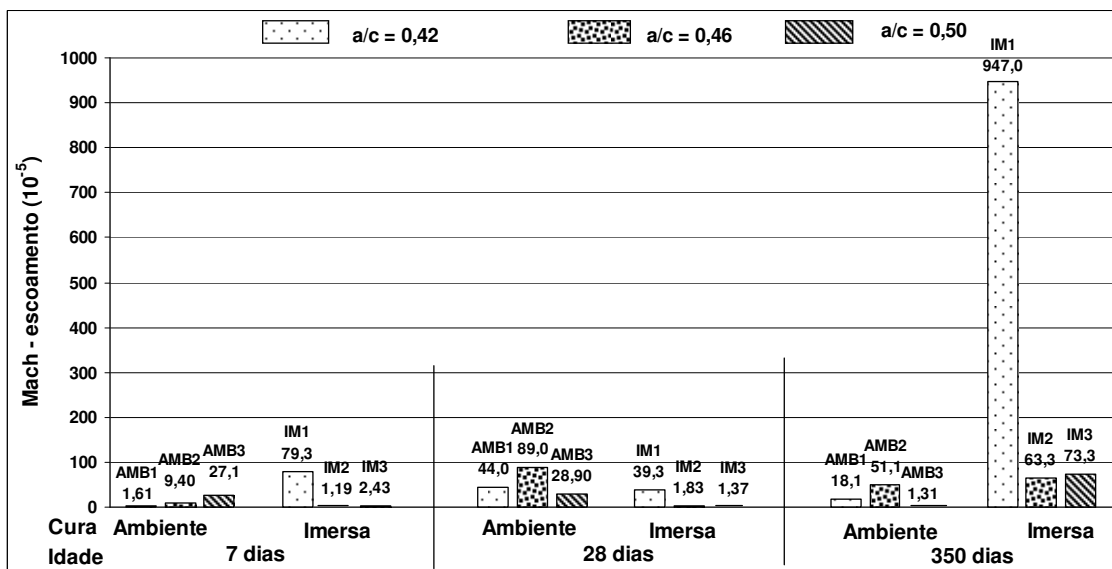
a/c = 0,42
a/c = 0,46
a/c = 0,50

Mach - escoamento ($10^{-5}$)

1000
900
800
700
600
500
400
300
200
100
0

AMB1 1,61
AMB2 9,40
AMB3 27,1
IM1 79,3
IM2 1,19
IM3 2,43

AMB1 44,0
AMB2 89,0
AMB3 28,90
IM1 39,3
IM2 1,83
IM3 1,37

AMB1 18,1
AMB2 51,1
AMB3 1,31
IM1 947,0
IM2 63,3
IM3 73,3

Cura Ambiente Imersa Ambiente Imersa Ambiente Imersa
Idade 7 dias 28 dias 350 dias